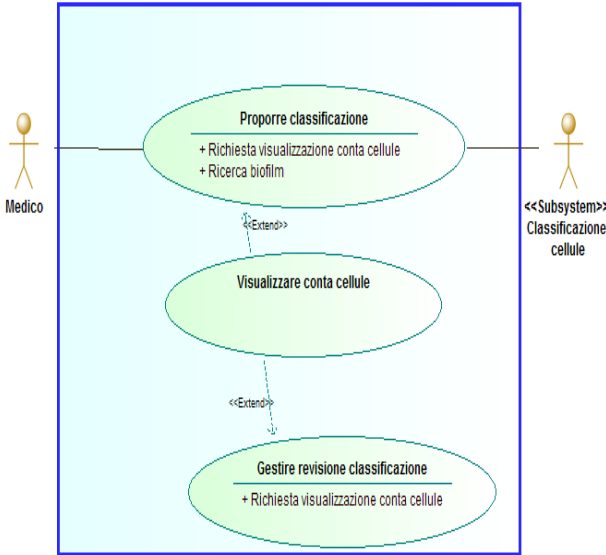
Medico

Proporre classificazione
+ Richiesta visualizzazione conta cellule
+ Ricerca biofilm

<<Subsystem>>
Classificazione
cellule

<<Extend>>

Visualizzare conta cellule

<<Extend>>

Gestire revisione classificazione
+ Richiesta visualizzazione conta cellule